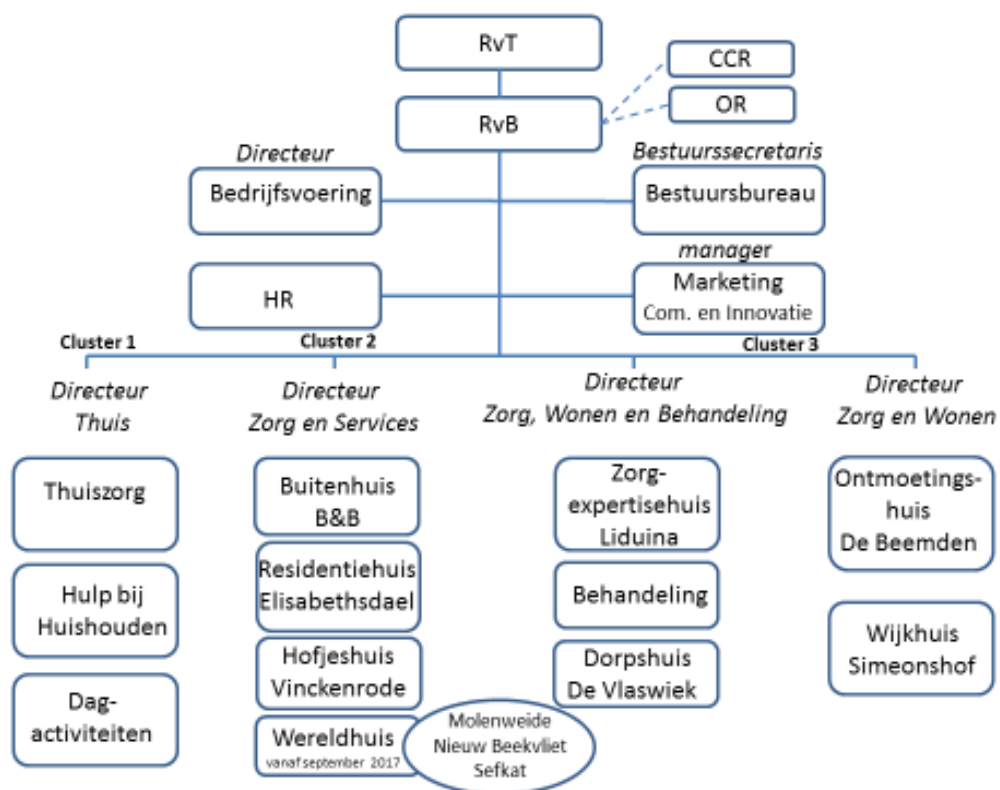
RvT

CCR

OR

RvB

Directeur
Bedrijfsvoering

Bestuurssecretaris
Bestuursbureau

HR

manager
Marketing
Com. en Innovatie

Cluster 1

Cluster 2

Cluster 3

Directeur
Thuis

Directeur
Zorg en Services

Directeur
Zorg, Wonen en Behandeling

Directeur
Zorg en Wonen

Thuiszorg

Hulp bij Huishouden

Dag-activiteiten

Buitenhuis B&B

Residentiehuis Elisabethsdael

Hofjeshuis Vinckenrode

Wereldhuis
vanaf september 2017

Molenweide
Nieuw Beekvliet
Sefkat

Zorg-expertisehuis Liduina

Behandeling

Dorpshuis De Vlaswiek

Ontmoetingshuis De Beemden

Wijkhuis Simeonshof